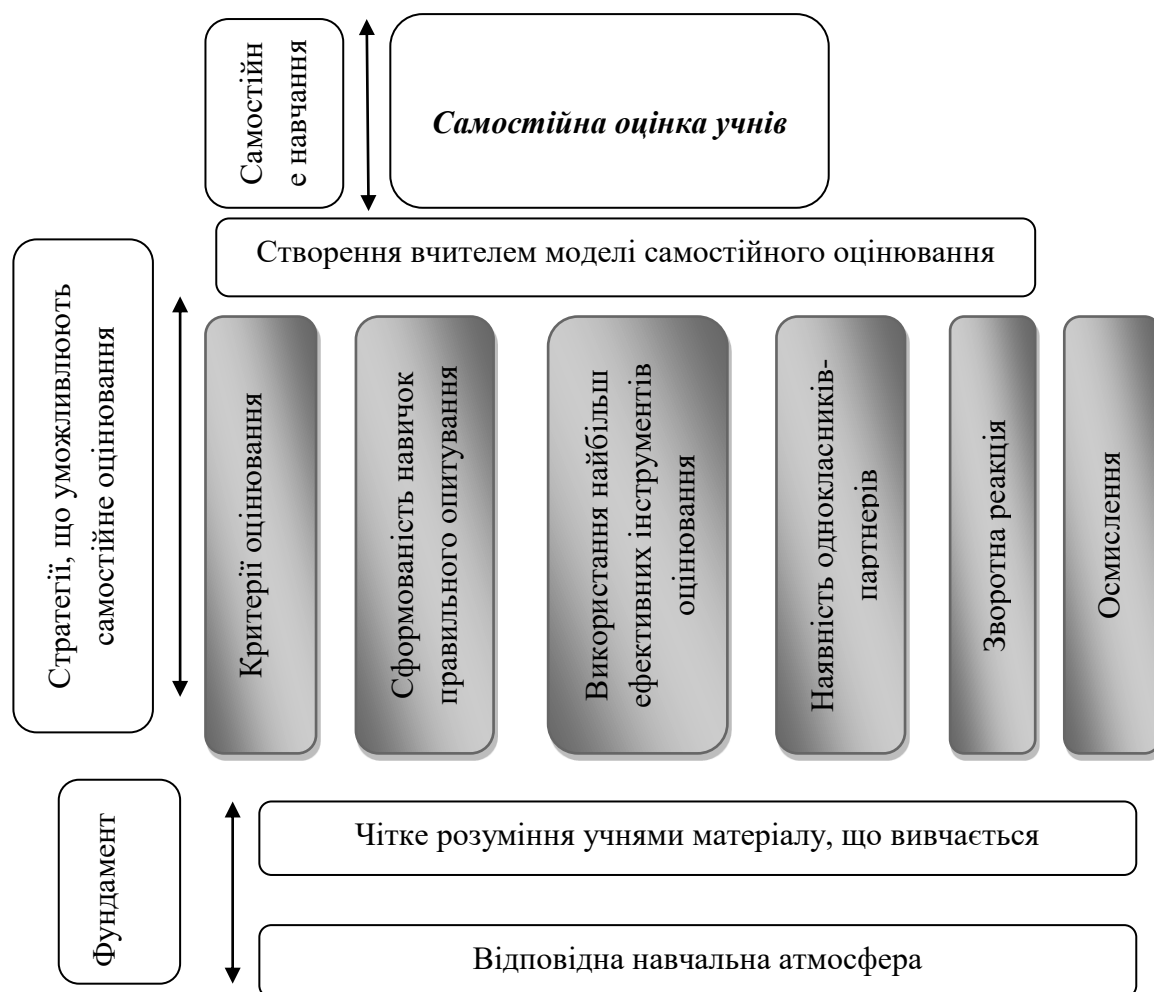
Самостійне навчання

Самостійна оцінка учнів

Створення вчителем моделі самостійного оцінювання

Стратегії, що уможливлюють самостійне оцінювання

Критерії оцінювання

Сформованість навичок правильного опитування

Використання найбільш ефективних інструментів оцінювання

Наявність однокласників-партнерів

Зворотна реакція

Осмислення

Фундамент

Чітке розуміння учнями матеріалу, що вивчається

Відповідна навчальна атмосфера